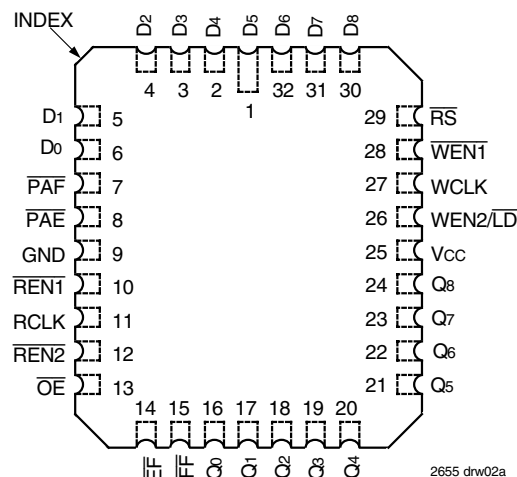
INDEX

D2 D3 D4 D5 D6 D7 D8

4 3 2 1 32 31 30

D1 5
D0 6
$\overline{PAF}$ 7
$\overline{PAE}$ 8
GND 9
$\overline{REN1}$ 10
RCLK 11
$\overline{REN2}$ 12
$\overline{OE}$ 13

29 $\overline{RS}$
28 $\overline{WEN1}$
27 WCLK
26 WEN2/$\overline{LD}$
25 VCC
24 Q8
23 Q7
22 Q6
21 Q5

14 15 16 17 18 19 20

$\overline{EF}$ $\overline{FF}$ Q0 Q1 Q2 Q3 Q4

2655 drw02a